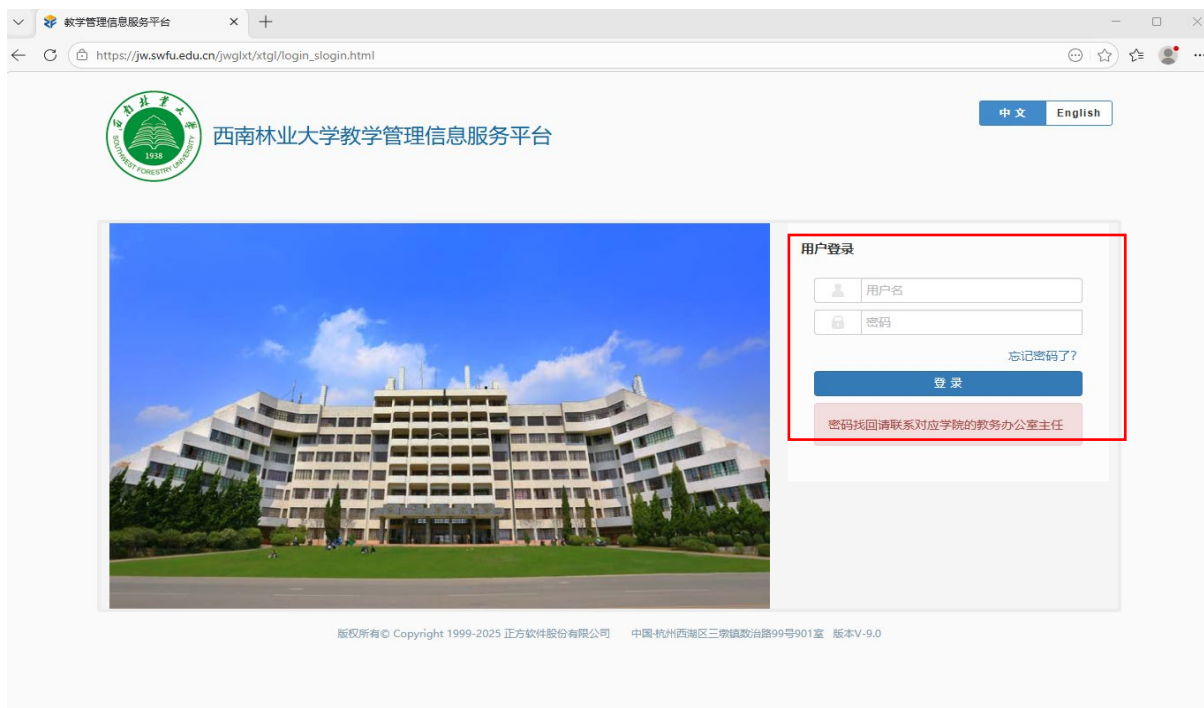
教学管理信息服务平台

https://jw.swfu.edu.cn/jwglxt/xtgl/login_slogin.html

西南林业大学 SOUTHWEST FORESTRY UNIVERSITY 1938

西南林业大学教学管理信息服务平台

中文 English

用户登录

用户名

密码

忘记密码了?

登录

密码找回请联系对应学院的教务办公室主任

版权所有© Copyright 1999-2025 正方软件股份有限公司　中国-杭州西湖区三墩镇数治路99号901室　版本V-9.0